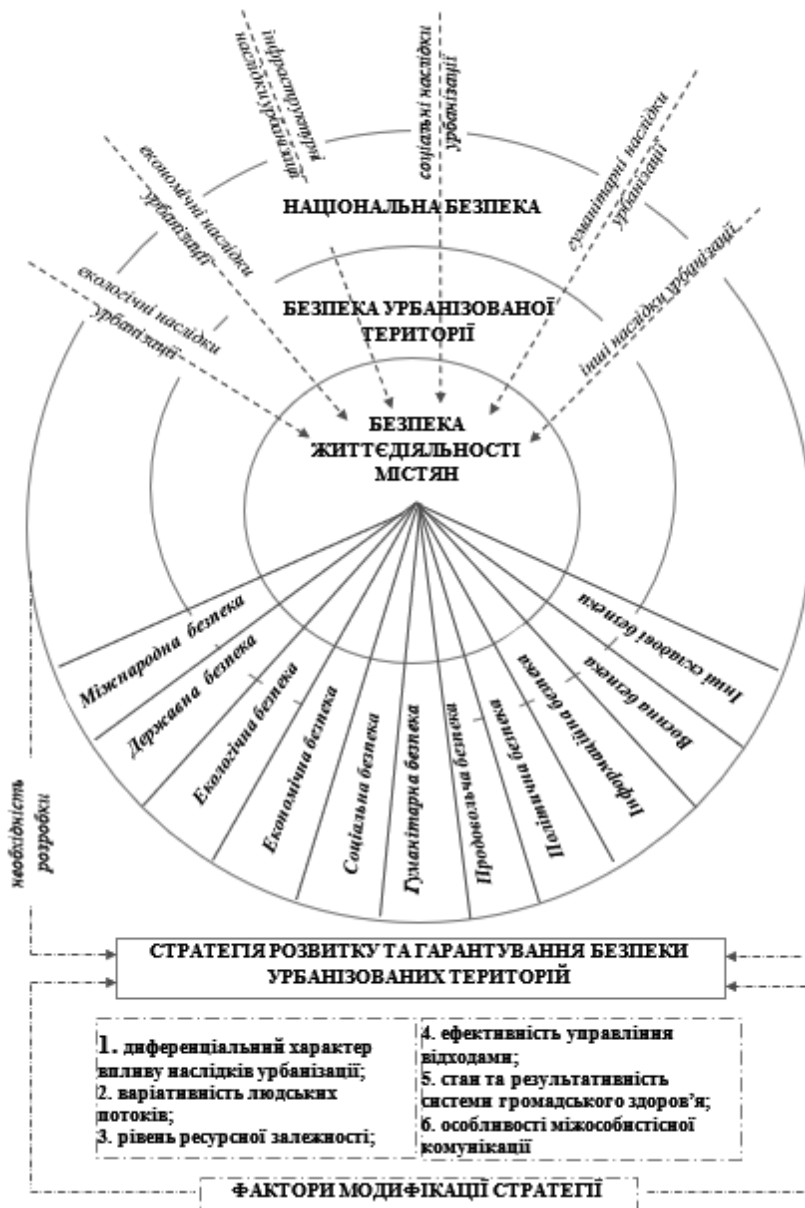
інфраструктурні наслідки урбанізації

соціальні наслідки урбанізації

економічні наслідки урбанізації

гуманітарні наслідки урбанізації

НАЦІОНАЛЬНА БЕЗПЕКА

екологічні наслідки урбанізації

інші наслідки урбанізації

БЕЗПЕКА УРБАНІЗОВАНОЇ ТЕРИТОРІЇ

БЕЗПЕКА ЖИТТЄДІЯЛЬНОСТІ МІСТЯН

Міжнародна безпека

Державна безпека

Екологічна безпека

Економічна безпека

Соціальна безпека

Гуманітарна безпека

Продовольча безпека

Політична безпека

Інформаційна безпека

Воєнна безпека

Інші складові безпеки

необхідність розробки

СТРАТЕГІЯ РОЗВИТКУ ТА ГАРАНТУВАННЯ БЕЗПЕКИ УРБАНІЗОВАНИХ ТЕРИТОРІЙ

1. диференціальний характер впливу наслідків урбанізації;
2. варіативність людських потоків;
3. рівень ресурсної залежності;

4. ефективність управління відходами;
5. стан та результативність системи громадського здоров'я;
6. особливості міжособистісної комунікації

ФАКТОРИ МОДИФІКАЦІЇ СТРАТЕГІЇ